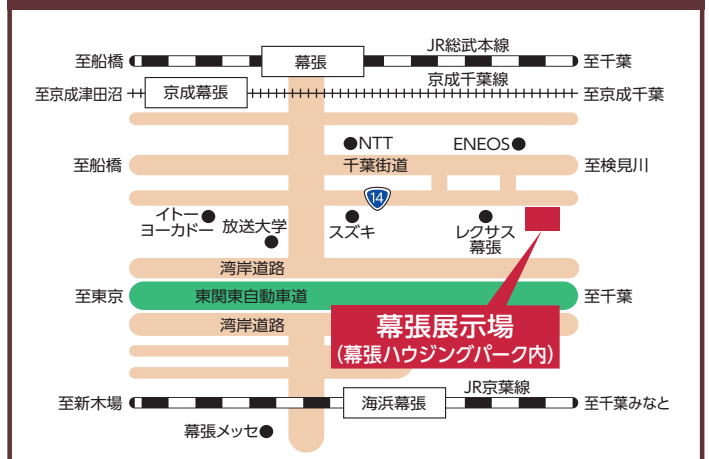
至船橋
幕張
JR総武本線
至千葉
至京成津田沼
京成幕張
京成千葉線
至京成千葉
●NTT
ENEOS●
至船橋
千葉街道
至検見川
14
イトー ヨーカドー●
放送大学●
●スズキ
●レクサス 幕張
湾岸道路
至東京
東関東自動車道
至千葉
湾岸道路
幕張展示場
(幕張ハウジングパーク内)
JR京葉線
至新木場
海浜幕張
至千葉みなと
幕張メッセ●